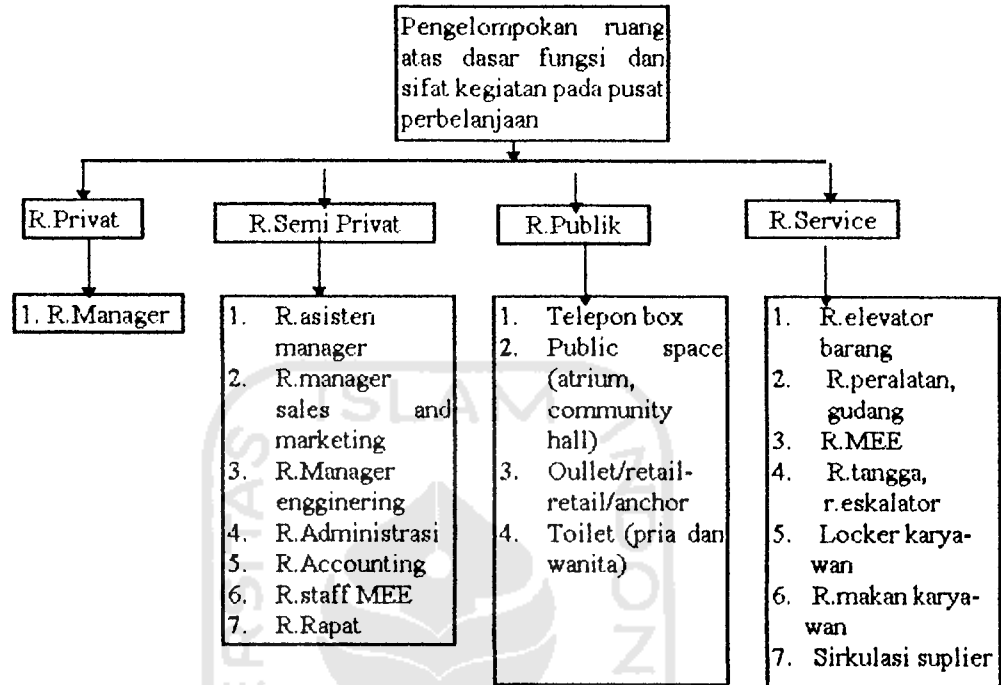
Pengelompokan ruang atas dasar fungsi dan sifat kegiatan pada pusat perbelanjaan

R.Privat

1. R.Manager

R.Semi Privat

1. R.asisten manager
2. R.manager sales and marketing
3. R.Manager engginering
4. R.Administrasi
5. R.Accounting
6. R.staff MEE
7. R.Rapat

R.Publik

1. Telepon box
2. Public space (atrium, community hall)
3. Oullet/retail-retail/anchor
4. Toilet (pria dan wanita)

R.Service

1. R.elevator barang
2. R.peralatan, gudang
3. R.MEE
4. R.tangga, r.eskalator
5. Locker karyawan
6. R.makan karyawan
7. Sirkulasi suplier